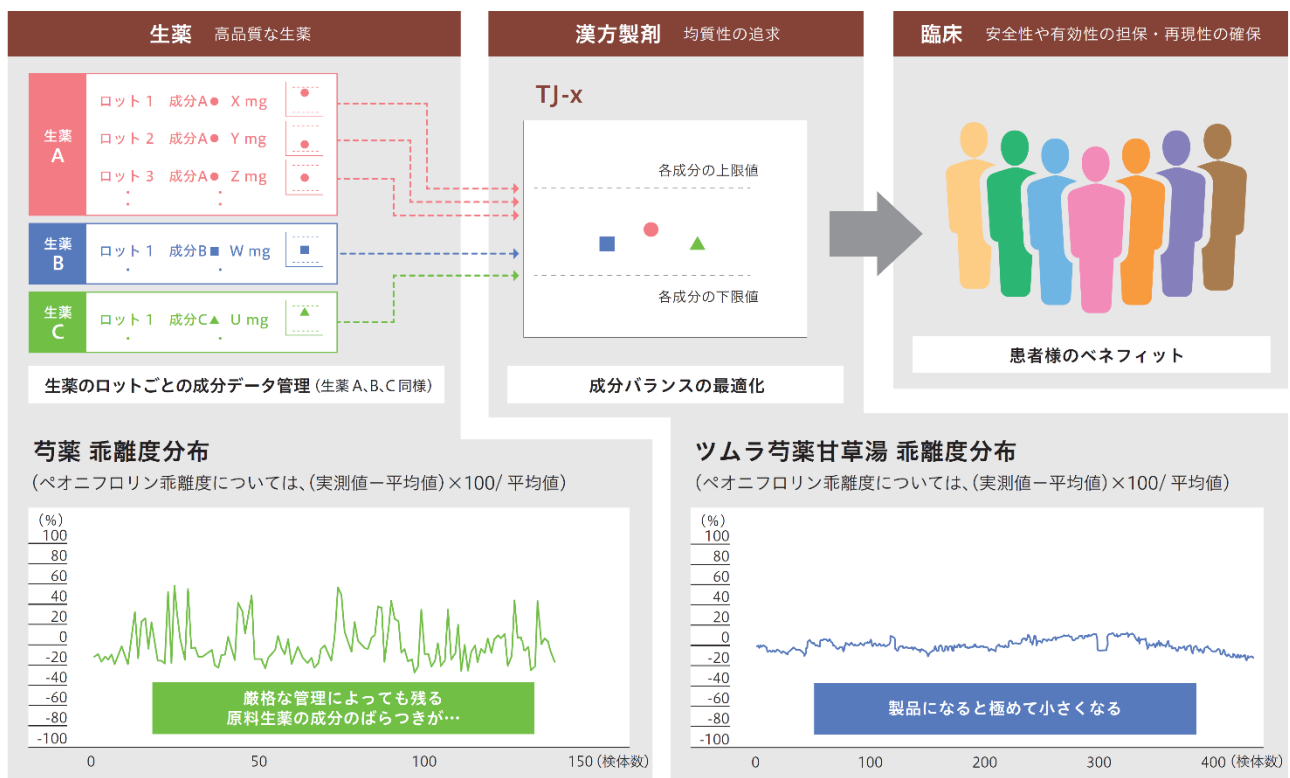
生薬　高品質な生薬

漢方製剤　均質性の追求

臨床　安全性や有効性の担保・再現性の確保

生薬 A

ロット 1　成分A●　X mg
ロット 2　成分A●　Y mg
ロット 3　成分A●　Z mg

生薬 B

ロット 1　成分B■　W mg

生薬 C

ロット 1　成分C▲　U mg

生薬のロットごとの成分データ管理（生薬 A、B、C 同様）

TJ-x

各成分の上限値

各成分の下限値

成分バランスの最適化

患者様のベネフィット

芍薬 乖離度分布

（ペオニフロリン乖離度については、（実測値－平均値）×100/ 平均値）

(%)
100
80
60
40
20
0
-20
-40
-60
-80
-100

0　50　100　150（検体数）

厳格な管理によっても残る
原料生薬の成分のばらつきが…

ツムラ芍薬甘草湯 乖離度分布

（ペオニフロリン乖離度については、（実測値－平均値）×100/ 平均値）

(%)
100
80
60
40
20
0
-20
-40
-60
-80
-100

0　100　200　300　400（検体数）

製品になると極めて小さくなる